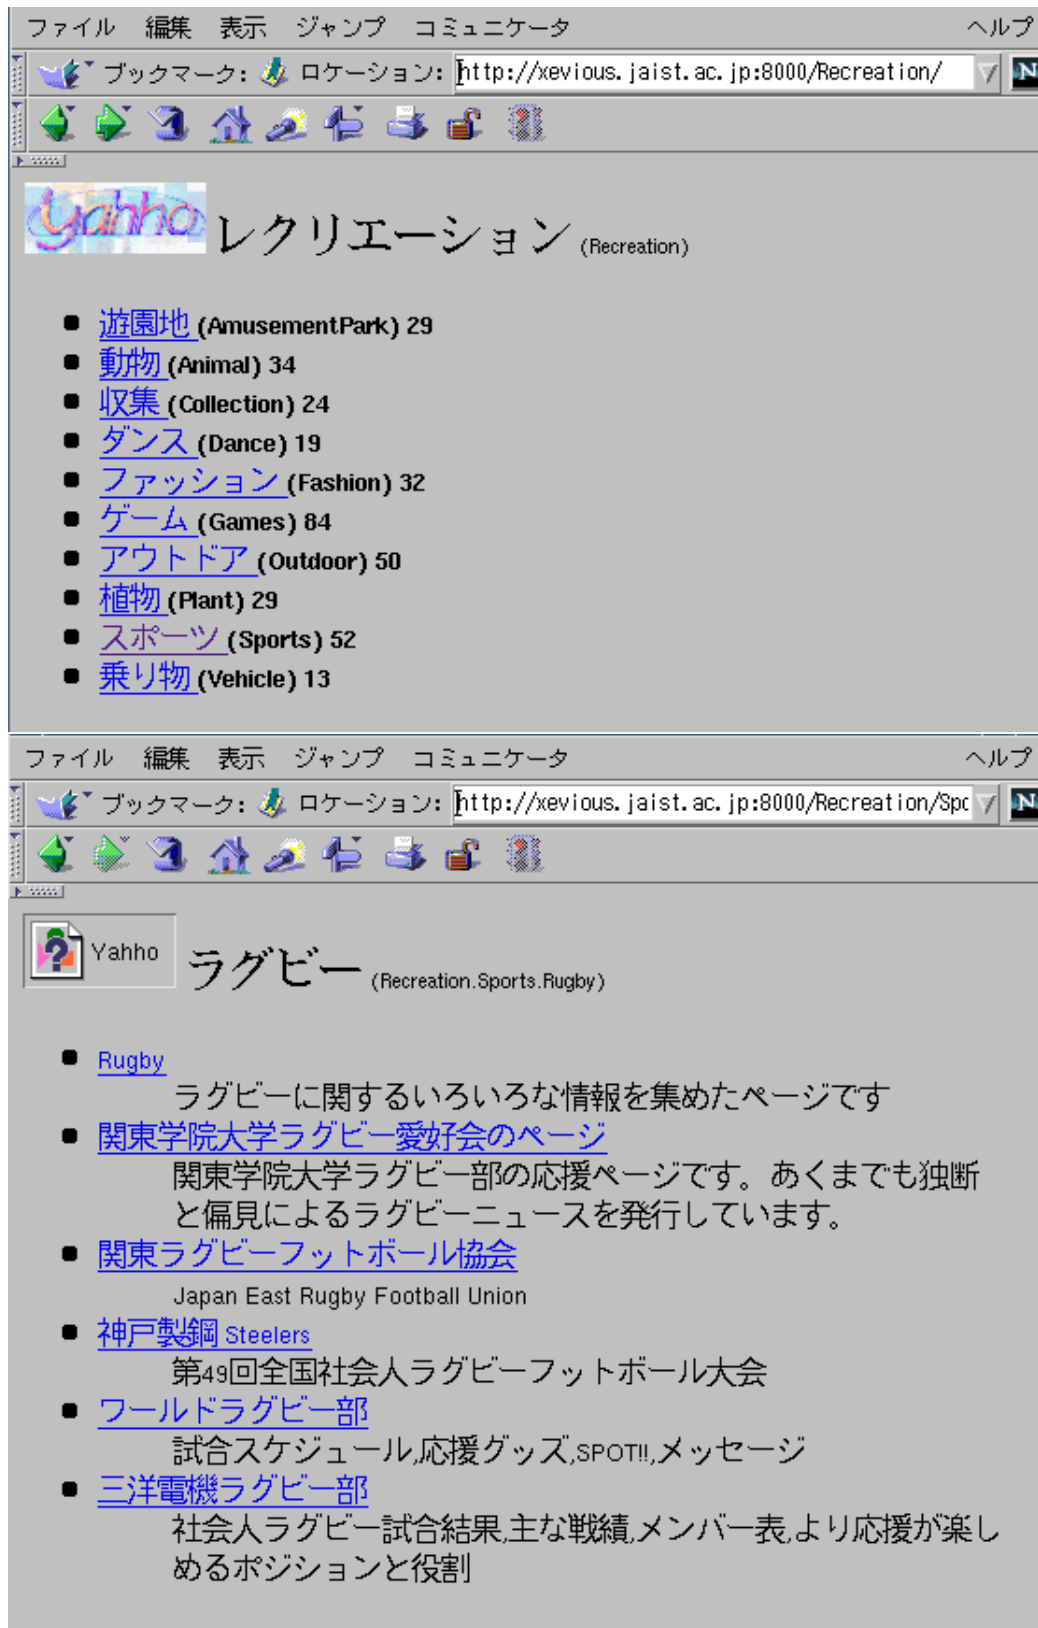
ファイル 編集 表示 ジャンプ コミュニケータ ヘルプ

ブックマーク: ロケーション: http://xevious.jaist.ac.jp:8000/Recreation/

Yahho レクリエーション (Recreation)

- 遊園地 (AmusementPark) 29
- 動物 (Animal) 34
- 収集 (Collection) 24
- ダンス (Dance) 19
- ファッション (Fashion) 32
- ゲーム (Games) 84
- アウトドア (Outdoor) 50
- 植物 (Plant) 29
- スポーツ (Sports) 52
- 乗り物 (Vehicle) 13

ファイル 編集 表示 ジャンプ コミュニケータ ヘルプ

ブックマーク: ロケーション: http://xevious.jaist.ac.jp:8000/Recreation/Spc

Yahho ラグビー (Recreation.Sports.Rugby)

- Rugby
ラグビーに関するいろいろな情報を集めたページです
- 関東学院大学ラグビー愛好会のページ
関東学院大学ラグビー部の応援ページです。あくまでも独断と偏見によるラグビーニュースを発行しています。
- 関東ラグビーフットボール協会
Japan East Rugby Football Union
- 神戸製鋼 Steelers
第49回全国社会人ラグビーフットボール大会
- ワールドラグビー部
試合スケジュール,応援グッズ,SPOT!!,メッセージ
- 三洋電機ラグビー部
社会人ラグビー試合結果,主な戦績,メンバー表,より応援が楽しめるポジションと役割